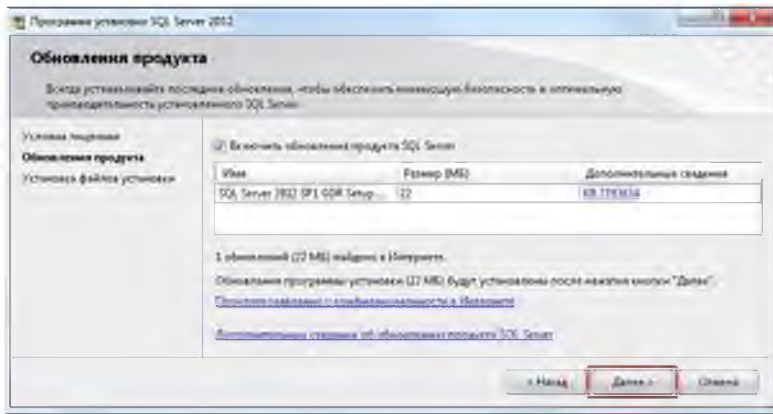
Программа установки SQL Server 2012

Обновления продукта

Всегда устанавливайте последние обновления, чтобы обеспечить наивысшую безопасность и оптимальную производительность установленного SQL Server.

Условия лицензии
Обновления продукта
Установка файлов установки

Включить обновления продукта SQL Server

| Имя | Размер (МБ) | Дополнительные сведения |
|---|---|---|
| SQL Server 2012 SP1 GDR Setup ... | 22 | KB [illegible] |

1 обновлений (22 МБ) найдено в Интернете.

Обновления программы установки (22 МБ) будут установлены после нажатия кнопки "Далее".

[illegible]

Дополнительные сведения об обновлениях продукта SQL Server

< Назад   Далее >   Отмена